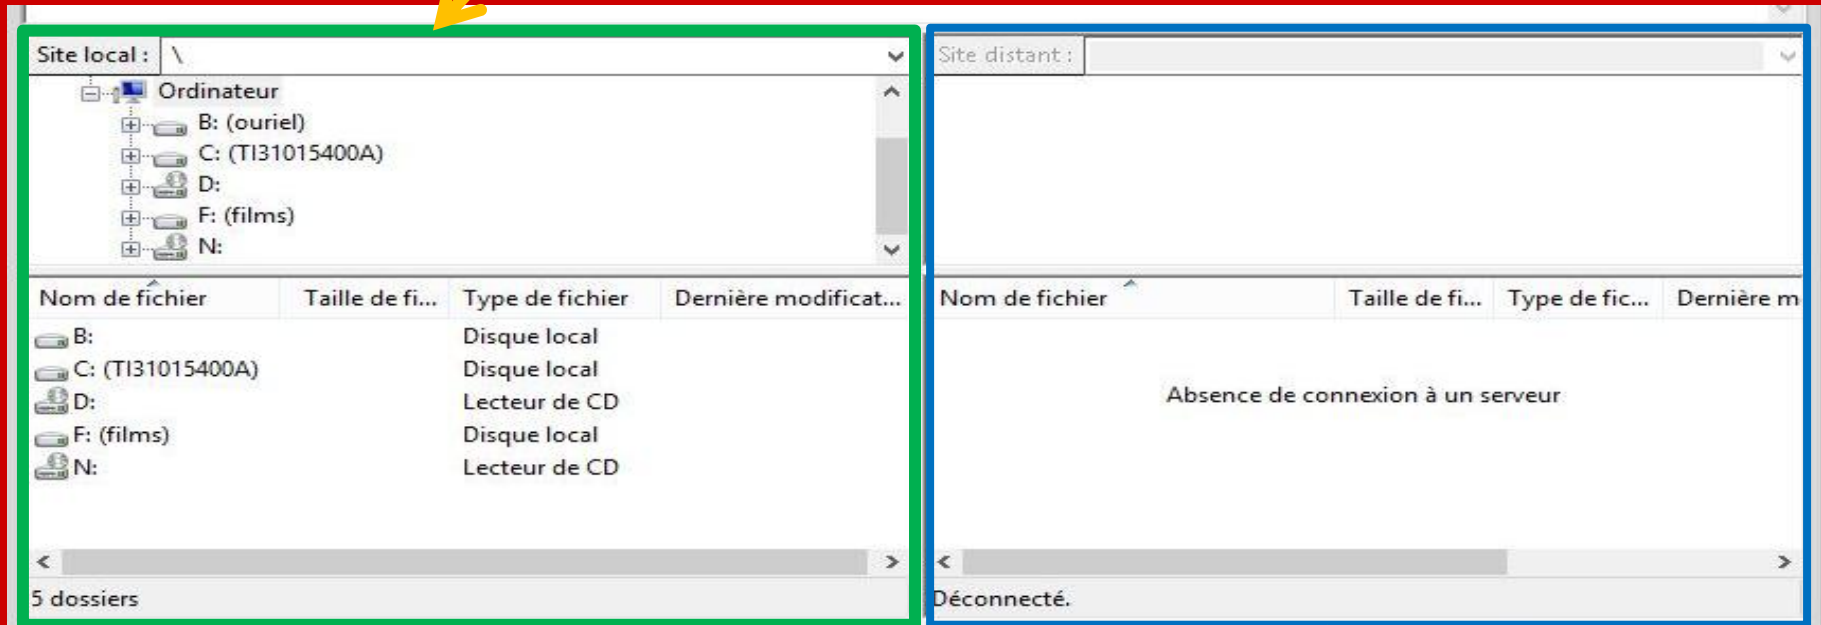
Site local : \

Ordinateur
B: (ouriel)
C: (TI31015400A)
D:
F: (films)
N:

| Nom de fichier | Taille de fi... | Type de fichier | Dernière modificat... |
|---|---|---|---|
| B: | | Disque local | |
| C: (TI31015400A) | | Disque local | |
| D: | | Lecteur de CD | |
| F: (films) | | Disque local | |
| N: | | Lecteur de CD | |

5 dossiers

Site distant :

| Nom de fichier | Taille de fi... | Type de fic... | Dernière m |
|---|---|---|---|

Absence de connexion à un serveur

Déconnecté.